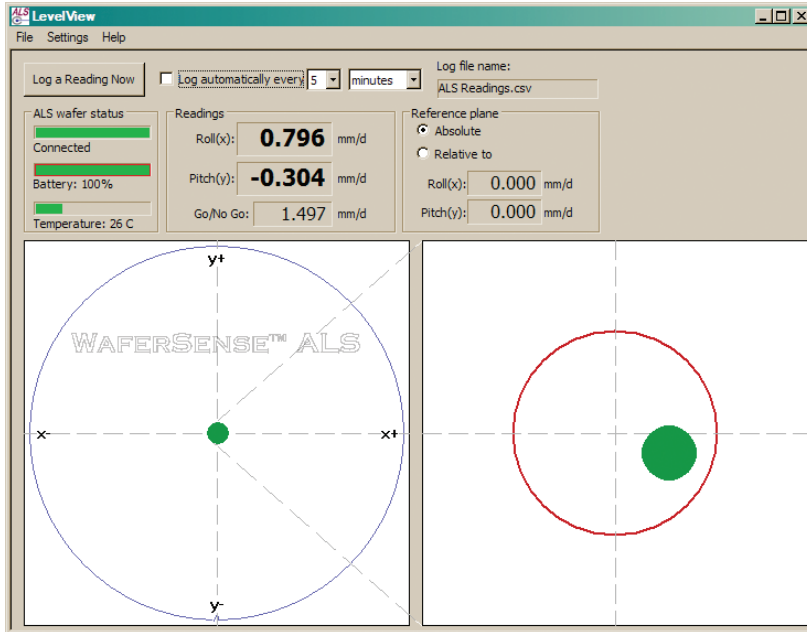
ALS LevelView

File Settings Help

Log a Reading Now

Log automatically every 5 minutes

Log file name:
ALS Readings.csv

ALS wafer status
Connected
Battery: 100%
Temperature: 26 C

Readings
Roll(x): 0.796 mm/d
Pitch(y): -0.304 mm/d
Go/No Go: 1.497 mm/d

Reference plane
Absolute
Relative to
Roll(x): 0.000 mm/d
Pitch(y): 0.000 mm/d

y+
WaferSense™ ALS
x-
x+
y-